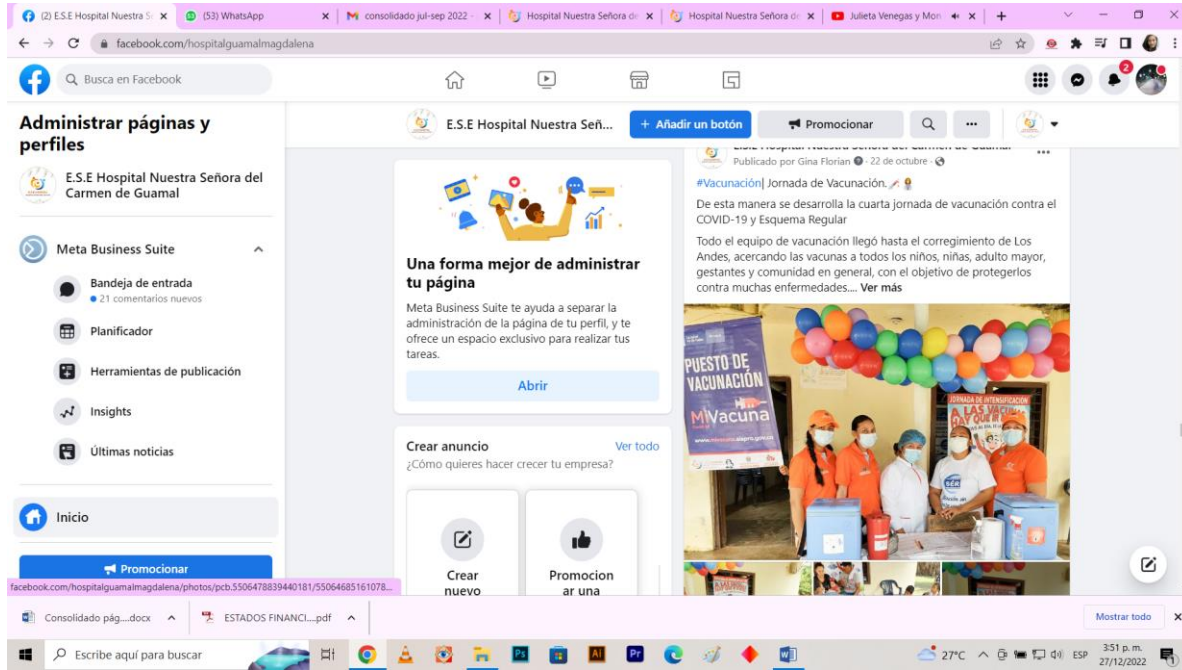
(2) E.S.E Hospital Nuestra S
(53) WhatsApp
consolidado jul-sep 2022
Hospital Nuestra Señora de
Hospital Nuestra Señora de
Julieta Venegas y Mon

facebook.com/hospitalguamalmagdalena

Busca en Facebook

2

Administrar páginas y perfiles

E.S.E Hospital Nuestra Señora del Carmen de Guamal

Meta Business Suite

Bandeja de entrada
21 comentarios nuevos

Planificador

Herramientas de publicación

Insights

Últimas noticias

Inicio

Promocionar

E.S.E Hospital Nuestra Señ...
+ Añadir un botón
Promocionar

Una forma mejor de administrar tu página

Meta Business Suite te ayuda a separar la administración de la página de tu perfil, y te ofrece un espacio exclusivo para realizar tus tareas.

Abrir

Crear anuncio
Ver todo
¿Cómo quieres hacer crecer tu empresa?

Crear nuevo

Promocionar una

Publicado por Gina Florian · 22 de octubre ·

#Vacunación| Jornada de Vacunación.

De esta manera se desarrolla la cuarta jornada de vacunación contra el COVID-19 y Esquema Regular

Todo el equipo de vacunación llegó hasta el corregimiento de Los Andes, acercando las vacunas a todos los niños, niñas, adulto mayor, gestantes y comunidad en general, con el objetivo de protegerlos contra muchas enfermedades.... Ver más

PUESTO DE VACUNACIÓN
MiVacuna
JORNADA DE INTENSIFICACIÓN
LAS VACUNAS

facebook.com/hospitalguamalmagdalena/photos/pcb.5506478839440181/55064685161078...

Consolidado pág....docx
ESTADOS FINANCI....pdf
Mostrar todo

Escribe aquí para buscar
27°C
ESP
3:51 p. m.
27/12/2022